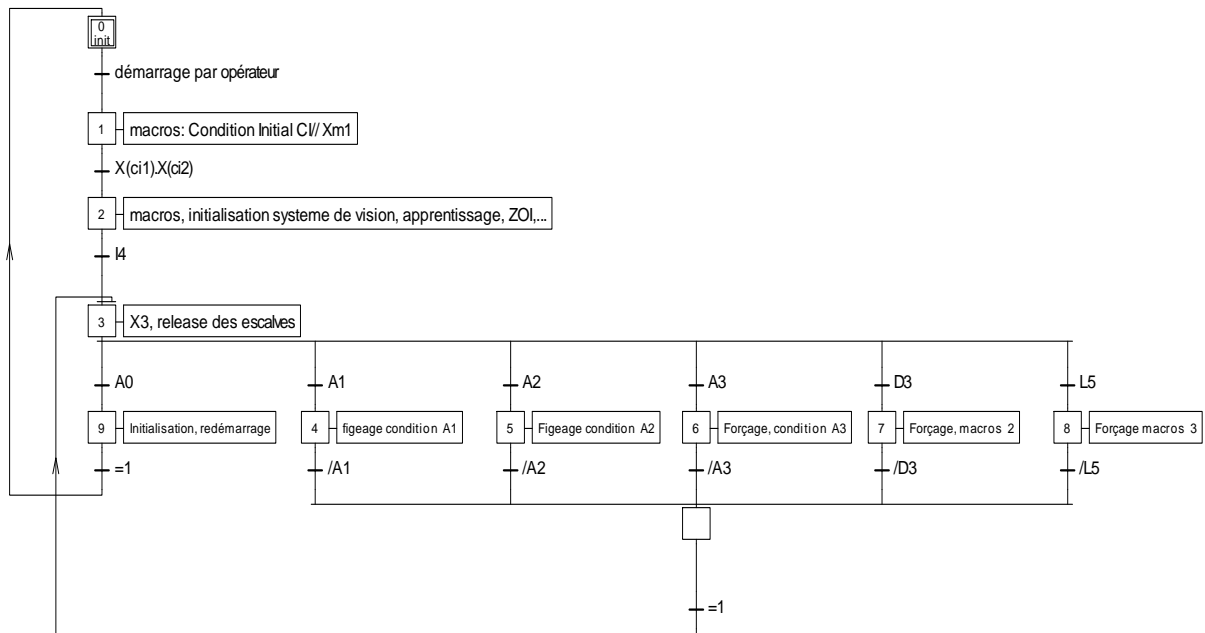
0
init

démarrage par opérateur

1 macros: Condition Initial CI// Xm1

X(ci1).X(ci2)

2 macros, initialisation systeme de vision, apprentissage, ZOI,...

I4

3 X3, release des escalves

A0

9 Initialisation, redémarrage

=1

A1

4 figeage condition A1

/A1

A2

5 Figeage condition A2

/A2

A3

6 Forçage, condition A3

/A3

D3

7 Forçage, macros 2

/D3

L5

8 Forçage macros 3

/L5

=1